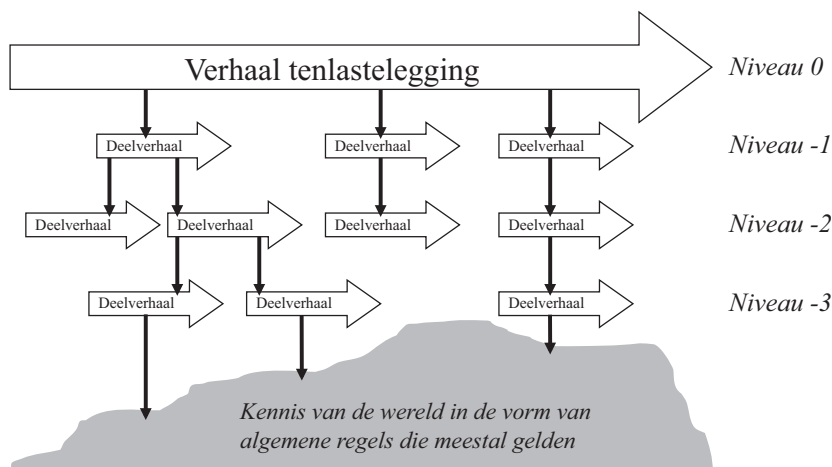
Verhaal tenlastelegging

Niveau 0

Deelverhaal

Deelverhaal

Deelverhaal

Niveau -1

Deelverhaal

Deelverhaal

Deelverhaal

Deelverhaal

Niveau -2

Deelverhaal

Deelverhaal

Deelverhaal

Niveau -3

Kennis van de wereld in de vorm van algemene regels die meestal gelden